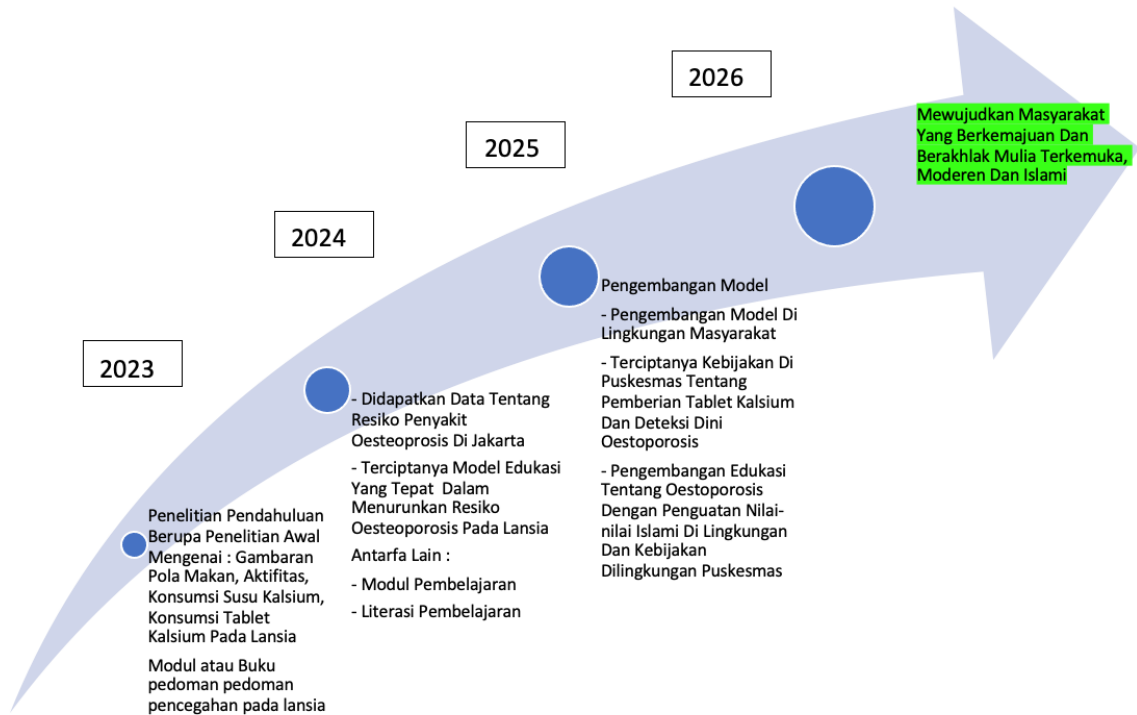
2026

Mewujudkan Masyarakat Yang Berkemajuan Dan Berakhlak Mulia Terkemuka, Moderen Dan Islami

2025

2024

2023

Pengembangan Model

- Pengembangan Model Di Lingkungan Masyarakat

- Terciptanya Kebijakan Di Puskesmas Tentang Pemberian Tablet Kalsium Dan Deteksi Dini Oestoporosis

- Pengembangan Edukasi Tentang Oestoporosis Dengan Penguatan Nilai-nilai Islami Di Lingkungan Dan Kebijakan Dilingkungan Puskesmas

- Didapatkan Data Tentang Resiko Penyakit Oesteoprosis Di Jakarta

- Terciptanya Model Edukasi Yang Tepat Dalam Menurunkan Resiko Oesteoporosis Pada Lansia

Antarfa Lain :

- Modul Pembelajaran

- Literasi Pembelajaran

Penelitian Pendahuluan Berupa Penelitian Awal Mengenai : Gambaran Pola Makan, Aktifitas, Konsumsi Susu Kalsium, Konsumsi Tablet Kalsium Pada Lansia

Modul atau Buku pedoman pedoman pencegahan pada lansia